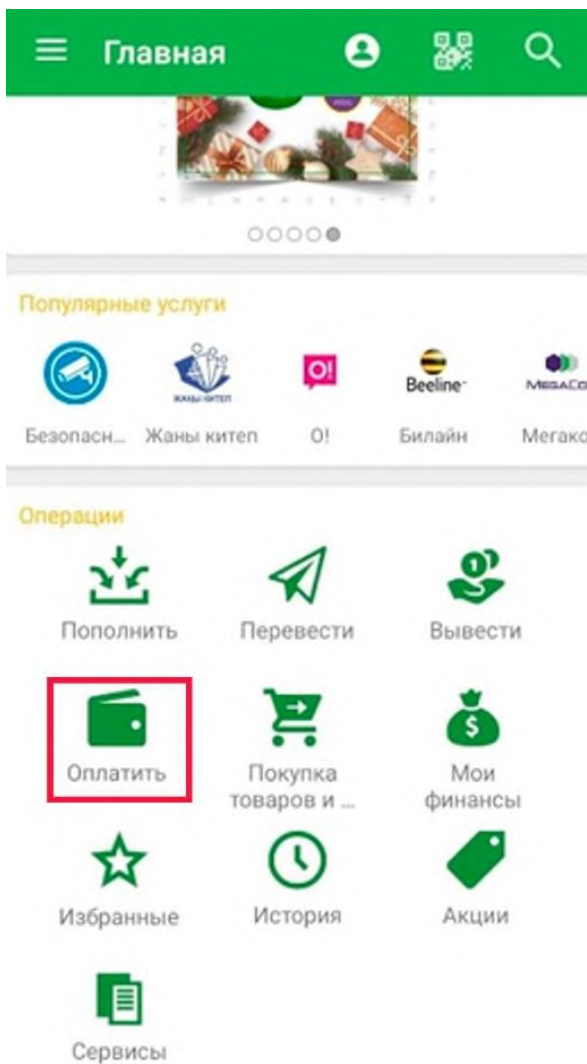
Главная

Популярные услуги

ЖАНЫ КИТЕП

O!

Beeline

MEGACO

Безопасн... Жаны китеп O! Билайн Мегако

Операции

Пополнить

Перевести

Вывести

Оплатить

Покупка товаров и ...

Мои финансы

$

Избранные

История

Акции

Сервисы